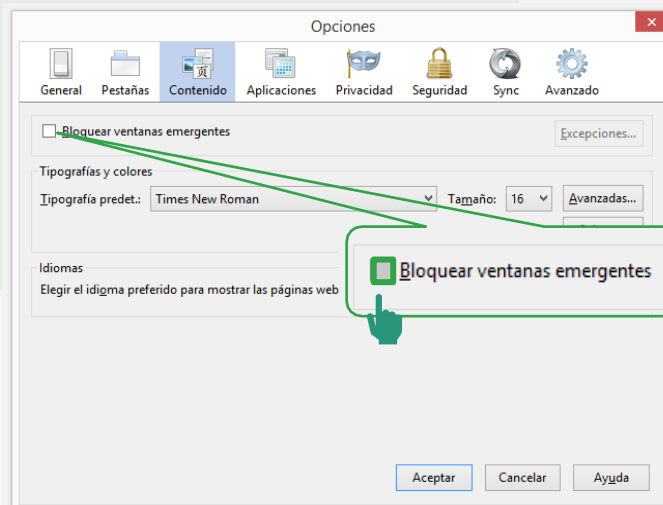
Opciones

General Pestañas Contenido Aplicaciones Privacidad Seguridad Sync Avanzado

Bloquear ventanas emergentes

Excepciones...

Tipografías y colores

Tipografía predet.: Times New Roman

Tamaño: 16

Avanzadas...

Idiomas

Elegir el idioma preferido para mostrar las páginas web

Bloquear ventanas emergentes

Aceptar Cancelar Ayuda